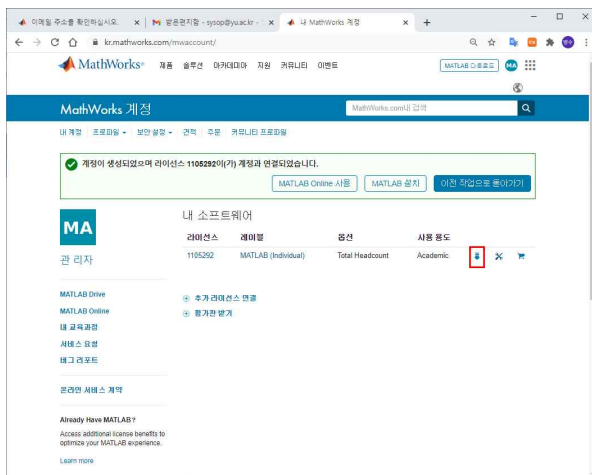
이메일 주소를 확인하십시오. ×
받은편지함 - sysop@yu.ac.kr - ×
내 MathWorks 계정 ×
+

kr.mathworks.com/mwaccount/

MathWorks®
제품 솔루션 아카데미아 지원 커뮤니티 이벤트
MATLAB 다운로드
MA

MathWorks 계정
MathWorks.com내 검색

내 계정 프로필 ▾ 보안 설정 ▾ 견적 주문 커뮤니티 프로필

계정이 생성되었으며 라이선스 1105292이(가) 계정과 연결되었습니다.
MATLAB Online 사용
MATLAB 설치
이전 작업으로 돌아가기

MA
관리자

내 소프트웨어

| 라이선스 | 레이블 | 옵션 | 사용 용도 |
|---|---|---|---|
| 1105292 | MATLAB (Individual) | Total Headcount | Academic |

⊕ 추가 라이선스 연결
⊕ 평가판 받기

MATLAB Drive
MATLAB Online
내 교육과정
서비스 요청
버그 리포트

온라인 서비스 계약

Already Have MATLAB?
Access additional license benefits to optimize your MATLAB experience.

Learn more